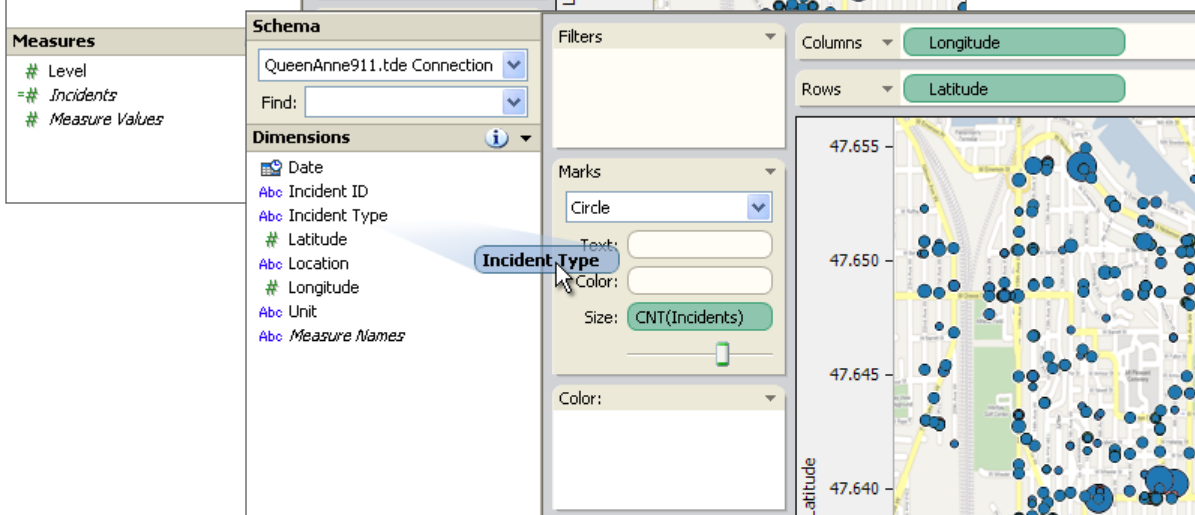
Measures
# Level
=# Incidents
# Measure Values

Schema
QueenAnne911.tde Connection
Find:
Dimensions
Date
Abc Incident ID
Abc Incident Type
# Latitude
Abc Location
# Longitude
Abc Unit
Abc Measure Names

Filters

Marks
Circle
Text:
Color:
Size: CNT(Incidents)

Incident Type

Color:

Columns Longitude
Rows Latitude

47.655
47.650
47.645
47.640
Latitude